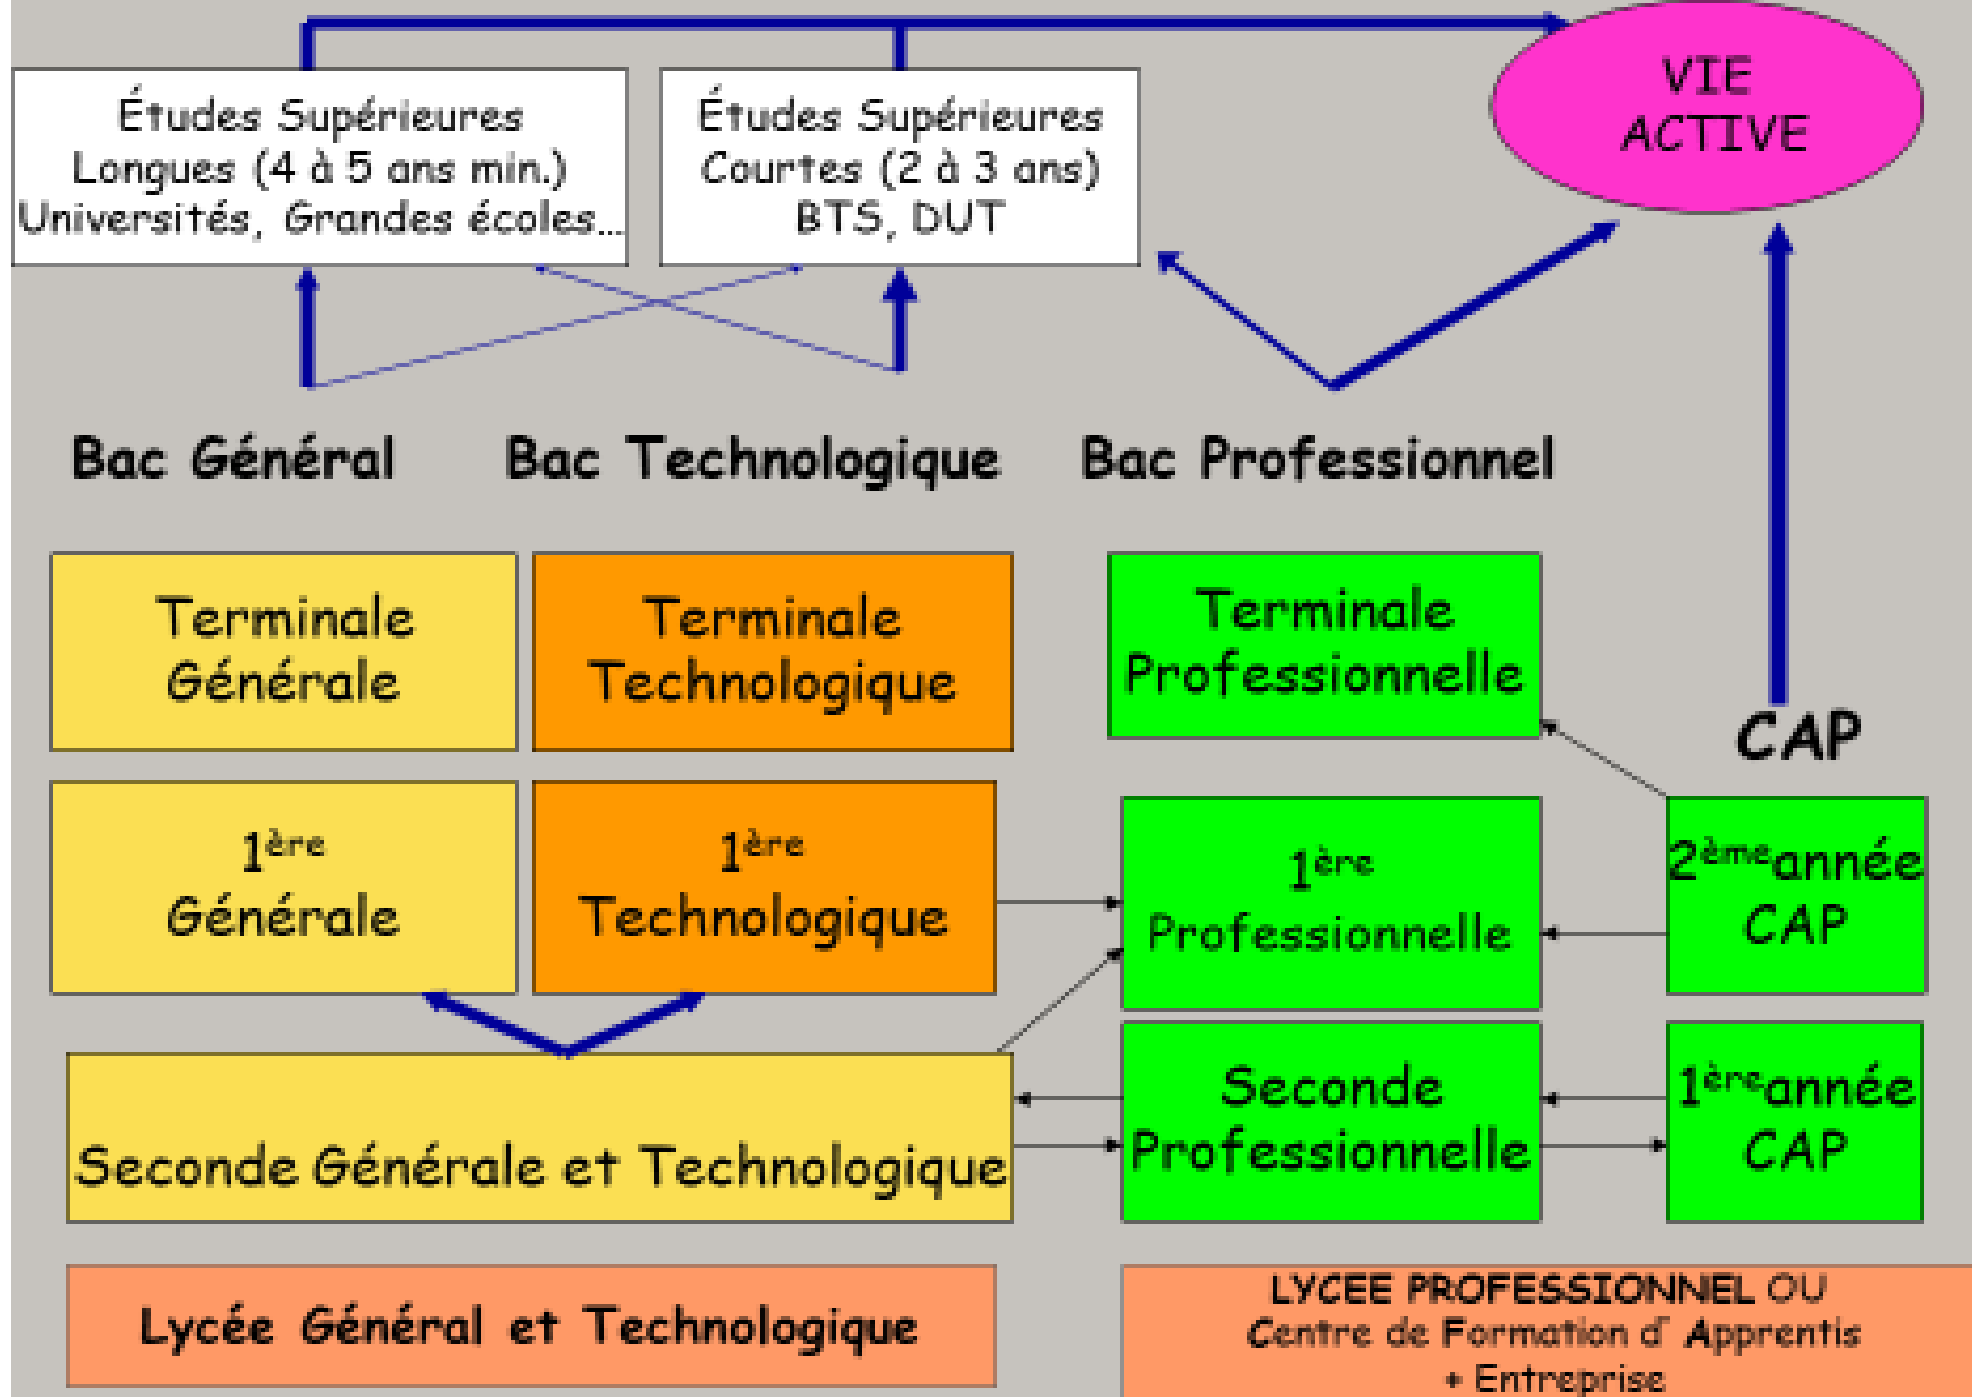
Études Supérieures Longues (4 à 5 ans min.) Universités, Grandes écoles...

Études Supérieures Courtes (2 à 3 ans) BTS, DUT

VIE ACTIVE

Bac Général

Bac Technologique

Bac Professionnel

Terminale Générale

Terminale Technologique

Terminale Professionnelle

CAP

1$^{ère}$ Générale

1$^{ère}$ Technologique

1$^{ère}$ Professionnelle

2$^{ème}$année CAP

Seconde Générale et Technologique

Seconde Professionnelle

1$^{ère}$année CAP

Lycée Général et Technologique

LYCEE PROFESSIONNEL OU Centre de Formation d' Apprentis + Entreprise